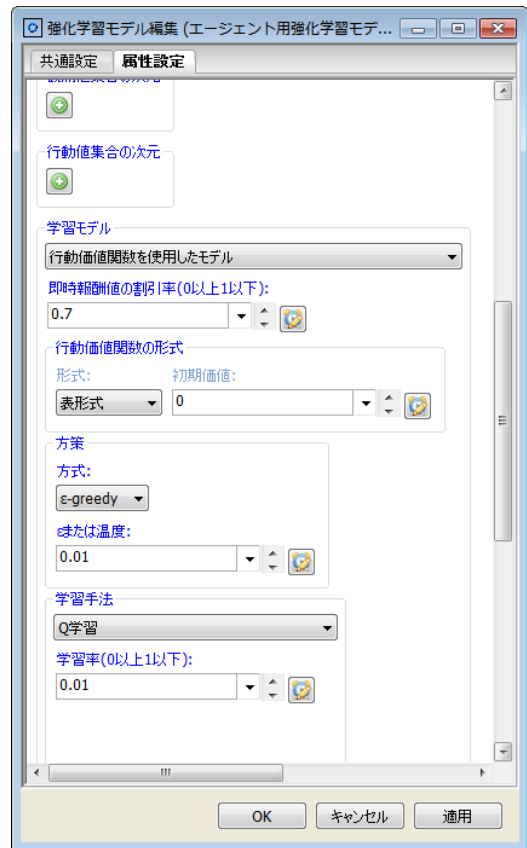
強化学習モデル編集 (エージェント用強化学習モデ...

共通設定 属性設定

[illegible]

行動値集合の次元

学習モデル

行動価値関数を使用したモデル

即時報酬値の割引率(0以上1以下):

0.7

行動価値関数の形式

形式: 初期価値:

表形式 0

方策

方式:

ε-greedy

εまたは温度:

0.01

学習手法

Q学習

学習率(0以上1以下):

0.01

OK キャンセル 適用